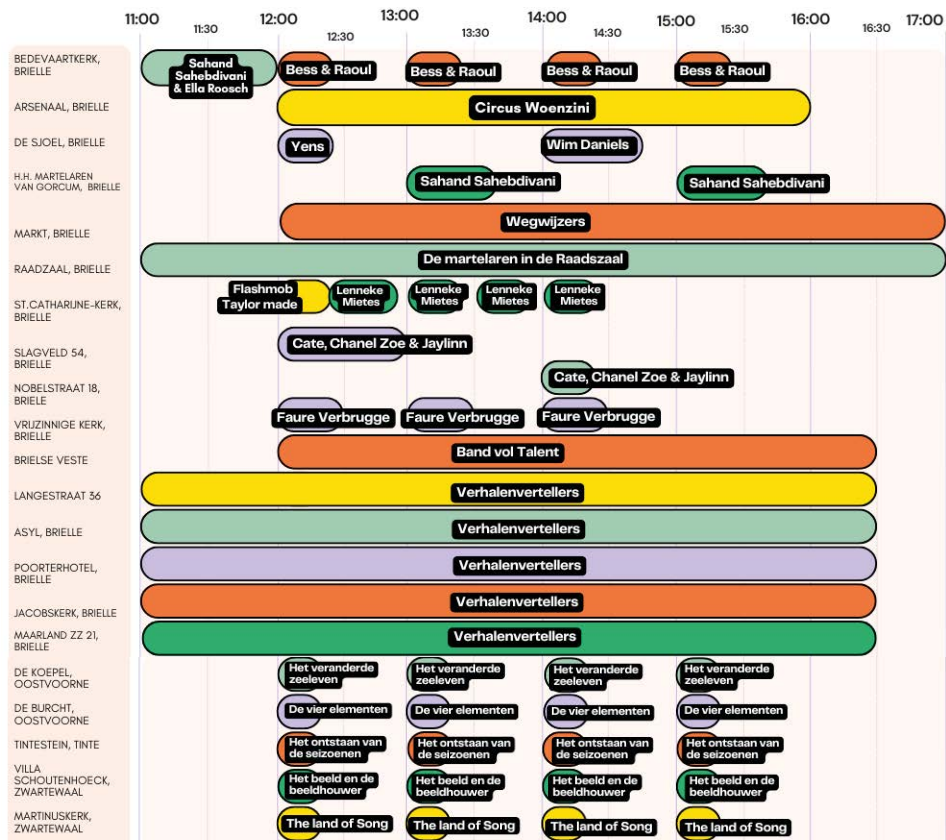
| | 11:00 | 11:30 | 12:00 | 12:30 | 13:00 | 13:30 | 14:00 | 14:30 | 15:00 | 15:30 | 16:00 | 16:30 | 17:00 |
|---|---|---|---|---|---|---|---|---|---|---|---|---|---|
| BEDEVAARTKERK, BRIELLE | Sahand Sahebdivani & Ella Roosch | | Bess & Raoul | | Bess & Raoul | | Bess & Raoul | | Bess & Raoul | | | | |
| ARSENAAL, BRIELLE | | | Circus Woenzini | | | | | | | | | | |
| DE SJOEL, BRIELLE | | | Yens | | | | Wim Daniels | | | | | | |
| H.H. MARTELAREN VAN GORCUM, BRIELLE | | | | | Sahand Sahebdivani | | | | Sahand Sahebdivani | | | | |
| MARKT, BRIELLE | | | Wegwijzers | | | | | | | | | | |
| RAADZAAL, BRIELLE | De martelaren in de Raadszaal | | | | | | | | | | | | |
| ST.CATHARIJNE-KERK, BRIELLE | | Flashmob Taylor made | | Lenneke Mietes | Lenneke Mietes | Lenneke Mietes | Lenneke Mietes | | | | | | |
| SLAGVELD 54, BRIELLE | | | Cate, Chanel Zoe & Jaylinn | | | | | | | | | | |
| NOBELSTRAAT 18, BRIELLE | | | | | | | Cate, Chanel Zoe & Jaylinn | | | | | | |
| VRIJZINNIGE KERK, BRIELLE | | | Faure Verbrugge | | Faure Verbrugge | | Faure Verbrugge | | | | | | |
| BRIELSE VESTE | | | Band vol Talent | | | | | | | | | | |
| LANGESTRAAT 36 | Verhalenvertellers | | | | | | | | | | | | |
| ASYL, BRIELLE | Verhalenvertellers | | | | | | | | | | | | |
| POORTERHOTEL, BRIELLE | Verhalenvertellers | | | | | | | | | | | | |
| JACOBSKERK, BRIELLE | Verhalenvertellers | | | | | | | | | | | | |
| MAARLAND ZZ 21, BRIELLE | Verhalenvertellers | | | | | | | | | | | | |
| DE KOEPEL, OOSTVOORNE | | | Het veranderde zeeleven | | Het veranderde zeeleven | | Het veranderde zeeleven | | Het veranderde zeeleven | | | | |
| DE BURCHT, OOSTVOORNE | | | De vier elementen | | De vier elementen | | De vier elementen | | De vier elementen | | | | |
| TINTESTEIN, TINTE | | | Het ontstaan van de seizoenen | | Het ontstaan van de seizoenen | | Het ontstaan van de seizoenen | | Het ontstaan van de seizoenen | | | | |
| VILLA SCHOUTENHOECK, ZWARTEWAAL | | | Het beeld en de beeldhouwer | | Het beeld en de beeldhouwer | | Het beeld en de beeldhouwer | | Het beeld en de beeldhouwer | | | | |
| MARTINUSKERK, ZWARTEWAAL | | | The land of Song | | The land of Song | | The land of Song | | The land of Song | | | | |